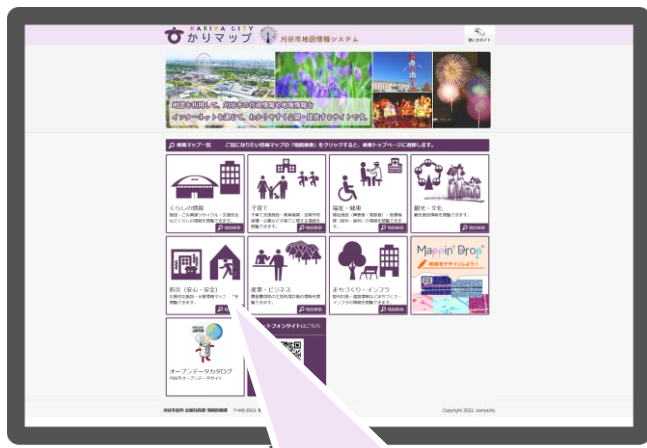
KARIYA CITY
かりマップ
刈谷市地図情報システム
使い方ガイド

地図を利用して、刈谷市の行政情報や地域情報を
インターネットを通じて、わかりやすく公開・提供するサイトです。

情報マップ一覧　ご覧になりたい情報マップの「地図検索」をクリックすると、検索トップページに移動します。

くらしの情報
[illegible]
地図検索

子育て
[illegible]
地図検索

福祉・健康
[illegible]
地図検索

観光・文化
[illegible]
地図検索

防災（安心・安全）
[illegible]
地図検索

産業・ビジネス
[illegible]
地図検索

まちづくり・インフラ
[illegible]
地図検索

Mappin' Drop
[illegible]

オープンデータカタログ
刈谷市オープンデータサイト

スマートフォンサイトはこちら

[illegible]

Copyright 2022. kariyacity